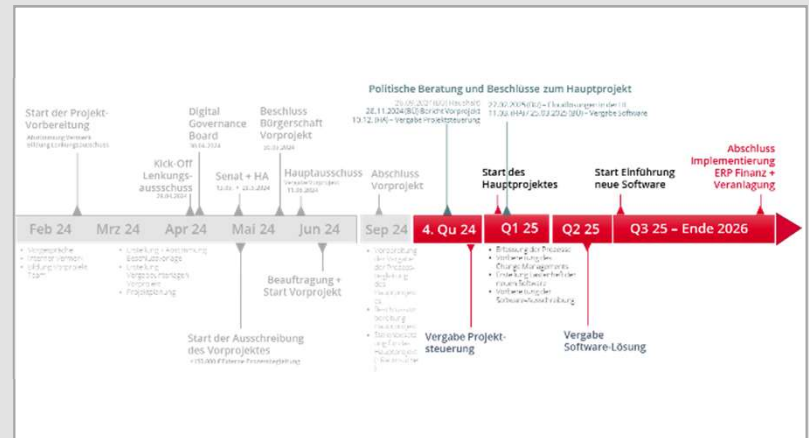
Politische Beratung und Beschlüsse zum Hauptprojekt

25.09.2024 (BüD) Haushalt
28.11.2024 (BüD) Bericht Vorprojekt
13.12. (HA) – Vergabe Projektsteuerung

27.02.2025 (BüD) – Einzelbeschlüsse
11.03. (HA) / 25.03.2025 (BüD) – Vergabe Software

Start der Projekt-Vorbereitung
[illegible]

Digital Governance Board
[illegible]

Beschluss Bürgerschaft Vorprojekt
26.03.2024

Kick-Off Lenkungsausschuss
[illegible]

Senat + HA
12.03. + 20.03.2024

Hauptausschuss
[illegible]
11.06.2024

Abschluss Vorprojekt

Start des Hauptprojektes

Start Einführung neue Software

Abschluss Implementierung ERP Finanz + Veranlagung

Feb 24 | Mrz 24 | Apr 24 | Mai 24 | Jun 24 | Sep 24 | 4. Qu 24 | Q1 25 | Q2 25 | Q3 25 – Ende 2026

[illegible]

Beauftragung + Start Vorprojekt

Start der Ausschreibung des Vorprojektes
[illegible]

Vergabe Projektsteuerung

Vergabe Software-Lösung